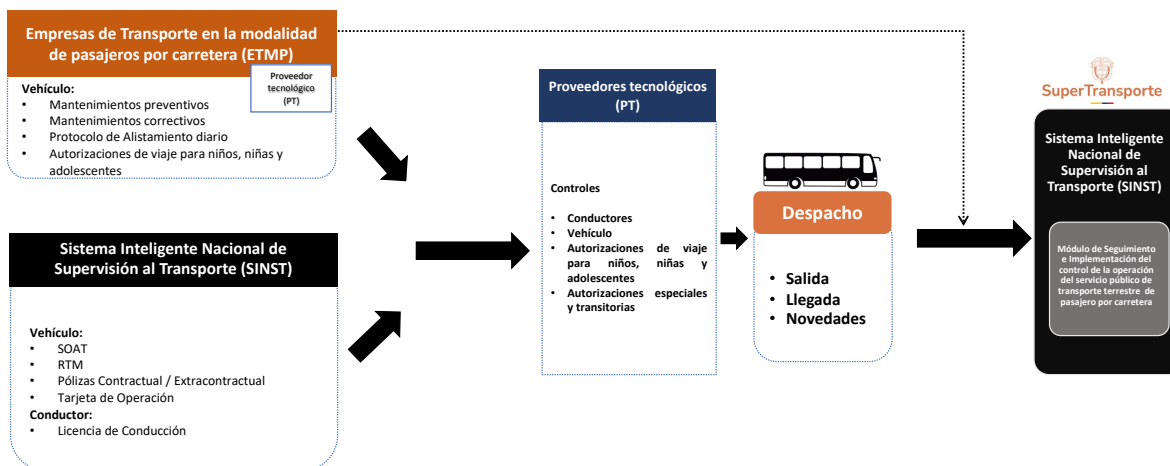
Empresas de Transporte en la modalidad de pasajeros por carretera (ETMP)

Proveedor tecnológico (PT)

Vehículo:
- Mantenimientos preventivos
- Mantenimientos correctivos
- Protocolo de Alistamiento diario
- Autorizaciones de viaje para niños, niñas y adolescentes

Sistema Inteligente Nacional de Supervisión al Transporte (SINST)

Vehículo:
- SOAT
- RTM
- Pólizas Contractual / Extracontractual
- Tarjeta de Operación

Conductor:
- Licencia de Conducción

Proveedores tecnológicos (PT)

Controles

- Conductores
- Vehículo
- Autorizaciones de viaje para niños, niñas y adolescentes
- Autorizaciones especiales y transitorias

Despacho

- Salida
- Llegada
- Novedades

SuperTransporte

Sistema Inteligente Nacional de Supervisión al Transporte (SINST)

Módulo de Seguimiento e Implementación del control de la operación del servicio público de transporte terrestre de pasajero por carretera